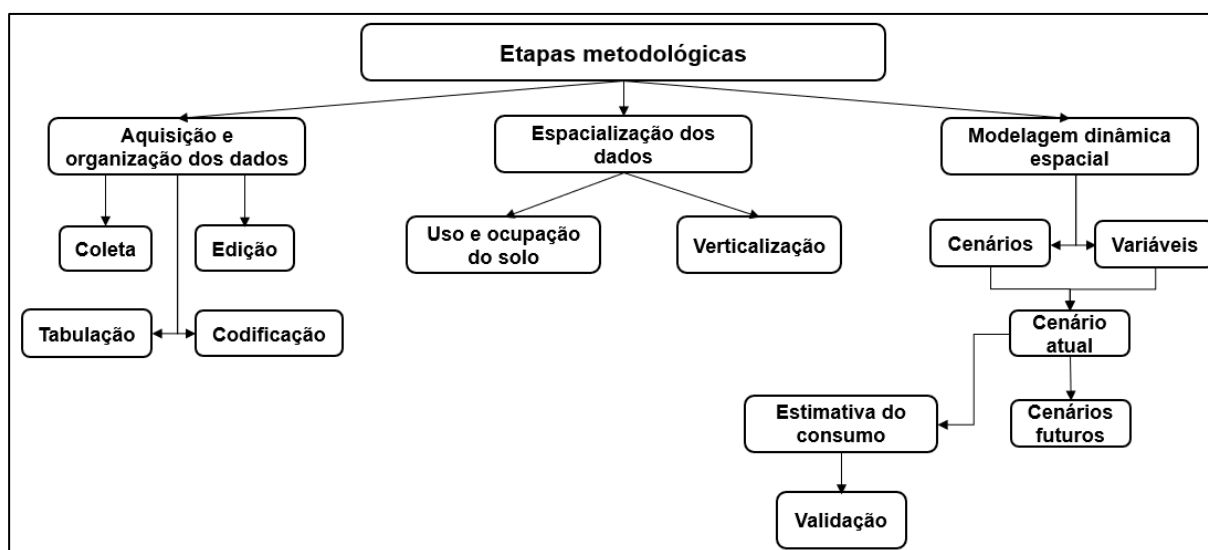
Etapas metodológicas

Aquisição e organização dos dados

Coleta

Edição

Tabulação

Codificação

Espacialização dos dados

Uso e ocupação do solo

Verticalização

Modelagem dinâmica espacial

Cenários

Variáveis

Cenário atual

Estimativa do consumo

Cenários futuros

Validação